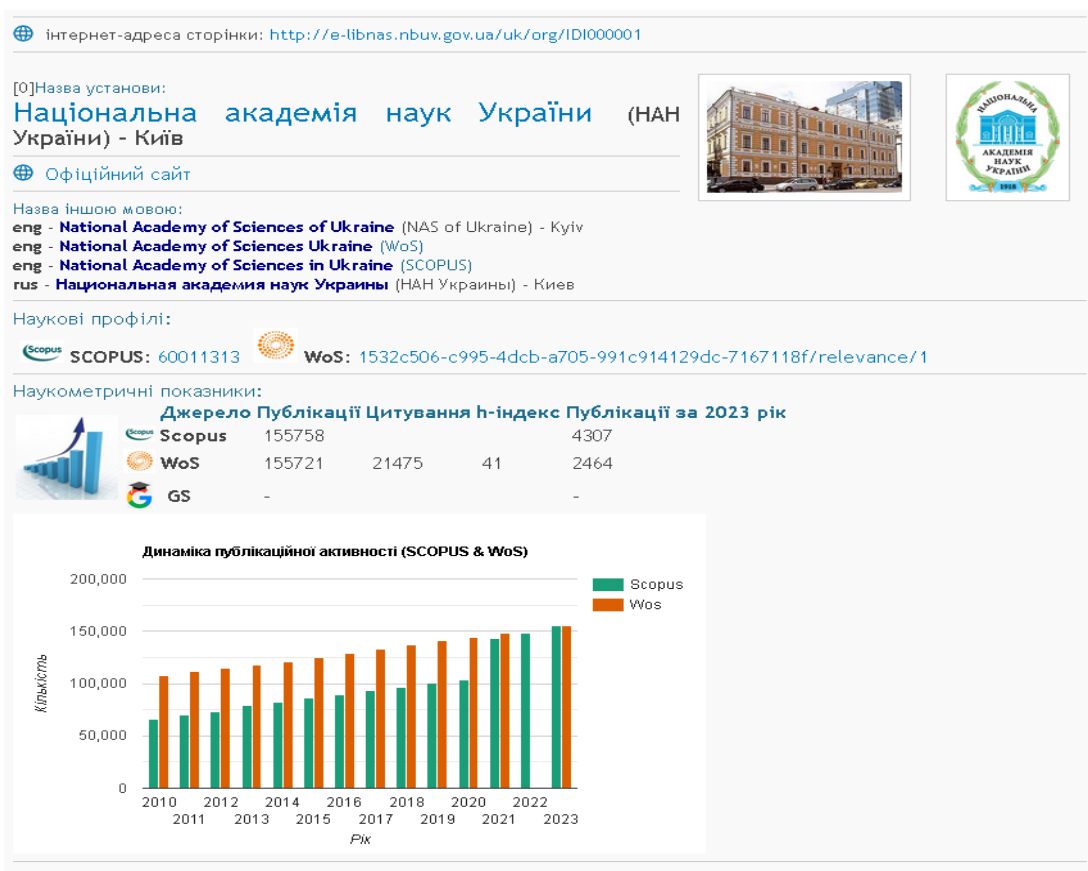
інтернет-адреса сторінки: http://e-libnas.nbuv.gov.ua/uk/org/IDI000001

[0]Назва установи:
Національна академія наук України (НАН України) - Київ

Офіційний сайт

НАЦІОНАЛЬНА АКАДЕМІЯ НАУК УКРАЇНИ 1918

Назва іншою мовою:
eng - National Academy of Sciences of Ukraine (NAS of Ukraine) - Kyiv
eng - National Academy of Sciences Ukraine (WoS)
eng - National Academy of Sciences in Ukraine (SCOPUS)
rus - Национальная академия наук Украины (НАН Украины) - Киев

Наукові профілі:
Scopus SCOPUS: 60011313 WoS: 1532c506-c995-4dcb-a705-991c914129dc-7167118f/relevance/1

Наукометричні показники:

| Джерело | Публікації | Цитування | h-індекс | Публікації за 2023 рік |
|---|---|---|---|---|
| Scopus | 155758 | | | 4307 |
| WoS | 155721 | 21475 | 41 | 2464 |
| GS | - | | | - |

Динаміка публікаційної активності (SCOPUS & WoS)
Scopus
Wos
200,000
150,000
100,000
50,000
0
Кількість
2010 2011 2012 2013 2014 2015 2016 2017 2018 2019 2020 2021 2022 2023
Рік